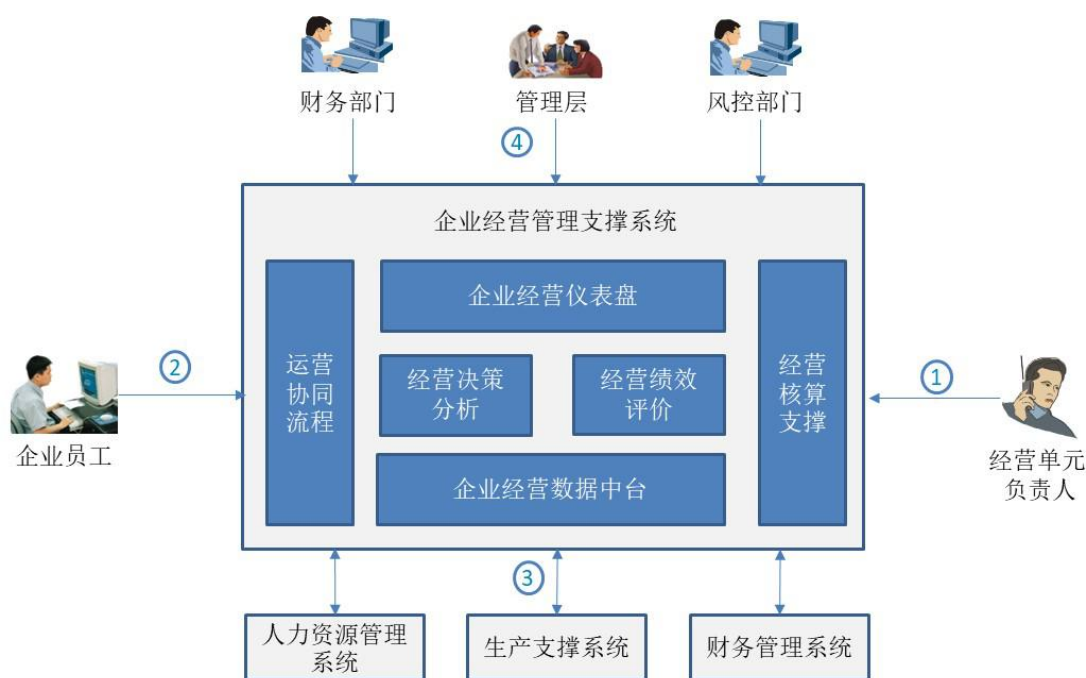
财务部门

管理层

风控部门

4

企业经营管理支撑系统

企业经营仪表盘

2

运营协同流程

经营决策分析

经营绩效评价

经营核算支撑

1

企业员工

企业经营数据中台

经营单元负责人

3

人力资源管理系统

生产支撑系统

财务管理系统